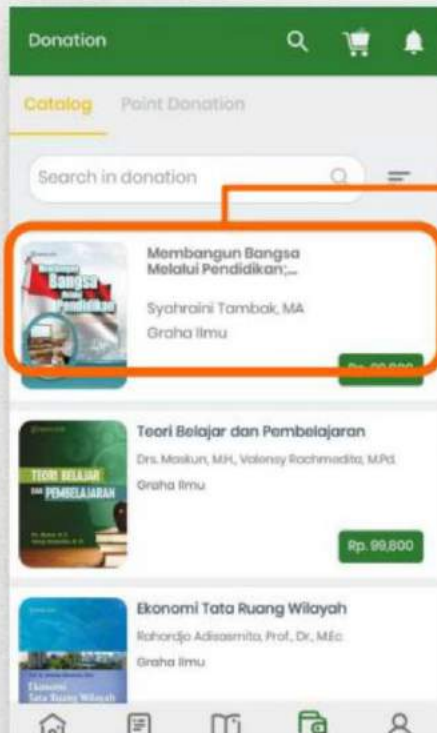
Donation

Catalog Point Donation

Search in donation

Membangun Bangsa Melalui Pendidikan;...

Syahraini Tambak, MA

Graha Ilmu

Rp. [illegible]

Teori Belajar dan Pembelajaran

Drs. Maskun, M.H., Valensy Rachmedita, M.Pd.

Graha Ilmu

Rp. 99,800

Ekonomi Tata Ruang Wilayah

Rahardjo Adisasmita, Prof., Dr., M.Ec.

Graha Ilmu